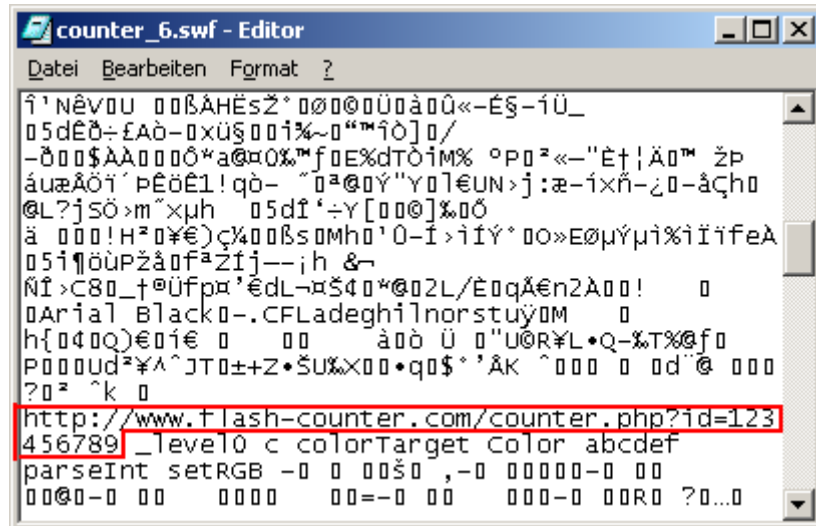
counter_6.swf - Editor

Datei Bearbeiten Format ?

î'NÊV0U 00ßÅHËsŽ˚0Ø0©0Ù0à0Û«-É§-íÜ_
05dÊð÷£Aò-0xü§00ì¾~0"™ìò]0/
-ð00$ÀÀ000ô*a@¤0%"f0E%dTÒìM% ºP0²«—"Èt¦Ä0™ ŽP
áuæÅÖï´PÊöÉ1!qò- ˜0ª@0Ý"Y0l€UN›j:æ-íxñ-¿0-åÇh0
@L?jSÖ›m˜xµh 05dÎ'÷Y[00©]%0ð
ä 000!H²0¥€)ç¼00ßs0Mh0'Ü-Í›ìÍÝ˚0O»EØµÝµì%ìïïfeÀ
05ì¶öùPžå0fªZíj—¡h &¬
Ñî›C80_†®Üfp¤'€dL¬¤Š¢0*@02L/È0qÅ€n2À00! 0
0Arial Black0-.CFLadeghilnorstuÿ0M 0
h{0¢0Q)€0í€ 0 00 à0ò Ü 0"U©R¥L•Q-%T%@f0
P000Ud²¥^^JT0±+Z•ŠU%X00•q0$˚'ÅK ^000 0 0d¨@ 000
?0² ^k 0
http://www.flash-counter.com/counter.php?id=123456789 _level0 c colorTarget Color abcdef
parseInt setRGB -0 0 00š0 ,-0 00000-0 00
00@0-0 00 0000 00=-0 00 000-0 00R0 ?0…0